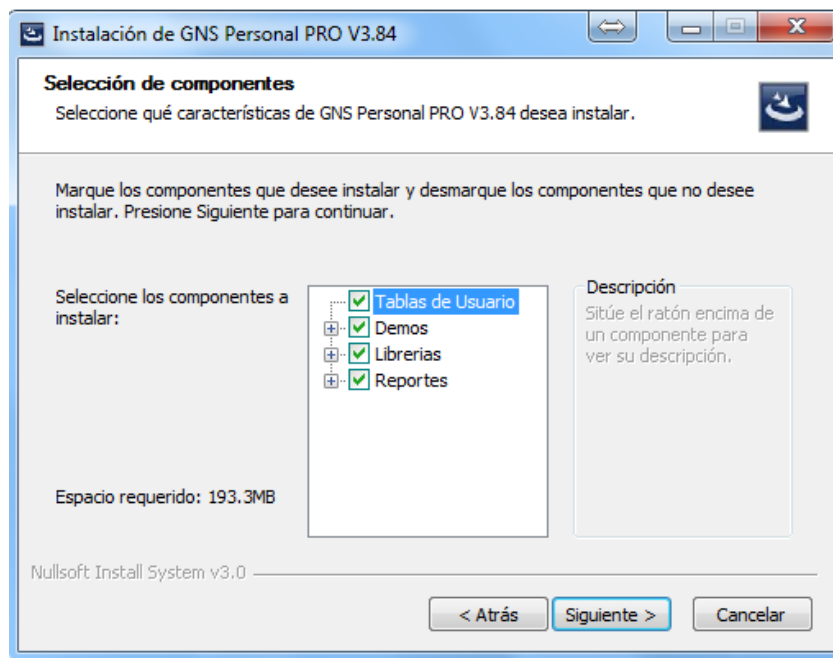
Instalación de GNS Personal PRO V3.84

Selección de componentes
Seleccione qué características de GNS Personal PRO V3.84 desea instalar.

Marque los componentes que desee instalar y desmarque los componentes que no desee instalar. Presione Siguiente para continuar.

Seleccione los componentes a instalar:

Tablas de Usuario
Demos
Librerias
Reportes

Descripción
Sitúe el ratón encima de un componente para ver su descripción.

Espacio requerido: 193.3MB

Nullsoft Install System v3.0

< Atrás
Siguiente >
Cancelar